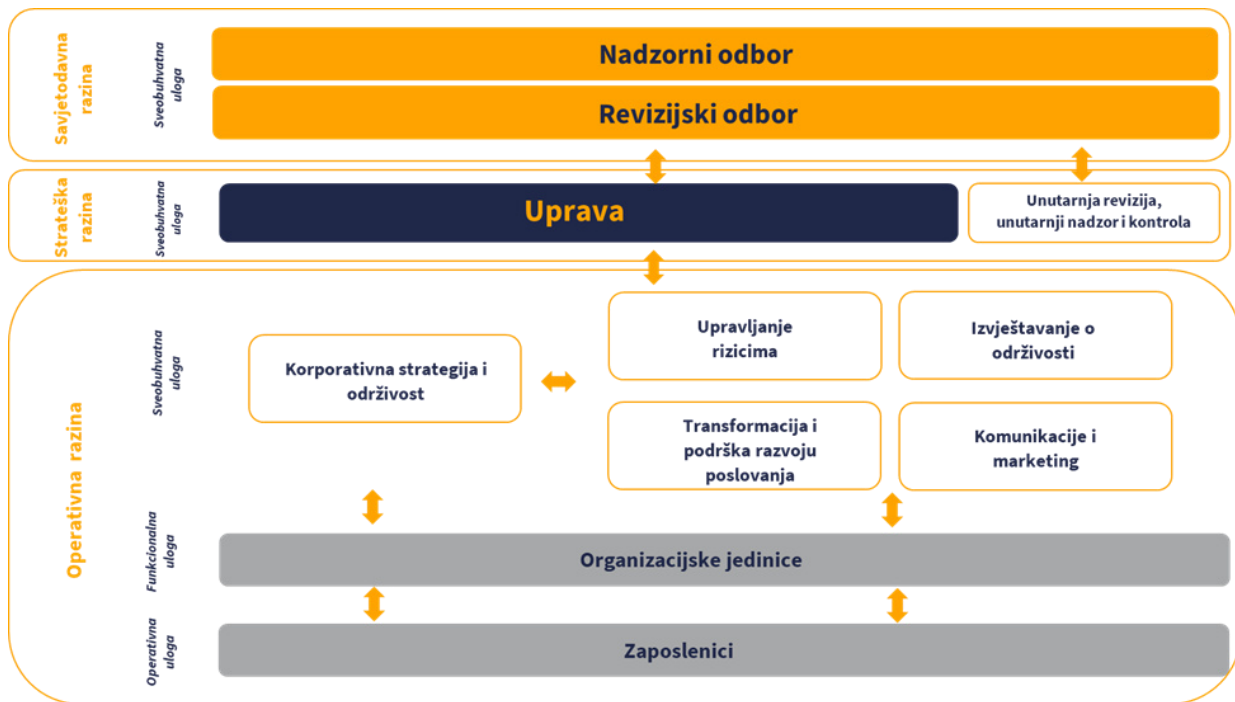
Savjetodavna razina

Sveobuhvatna uloga

Nadzorni odbor

Revizijski odbor

Strateška razina

Sveobuhvatna uloga

Uprava

Unutarnja revizija, unutarnji nadzor i kontrola

Operativna razina

Sveobuhvatna uloga

Korporativna strategija i održivost

Upravljanje rizicima

Izvještavanje o održivosti

Transformacija i podrška razvoju poslovanja

Komunikacije i marketing

Funkcionalna uloga

Organizacijske jedinice

Operativna uloga

Zaposlenici